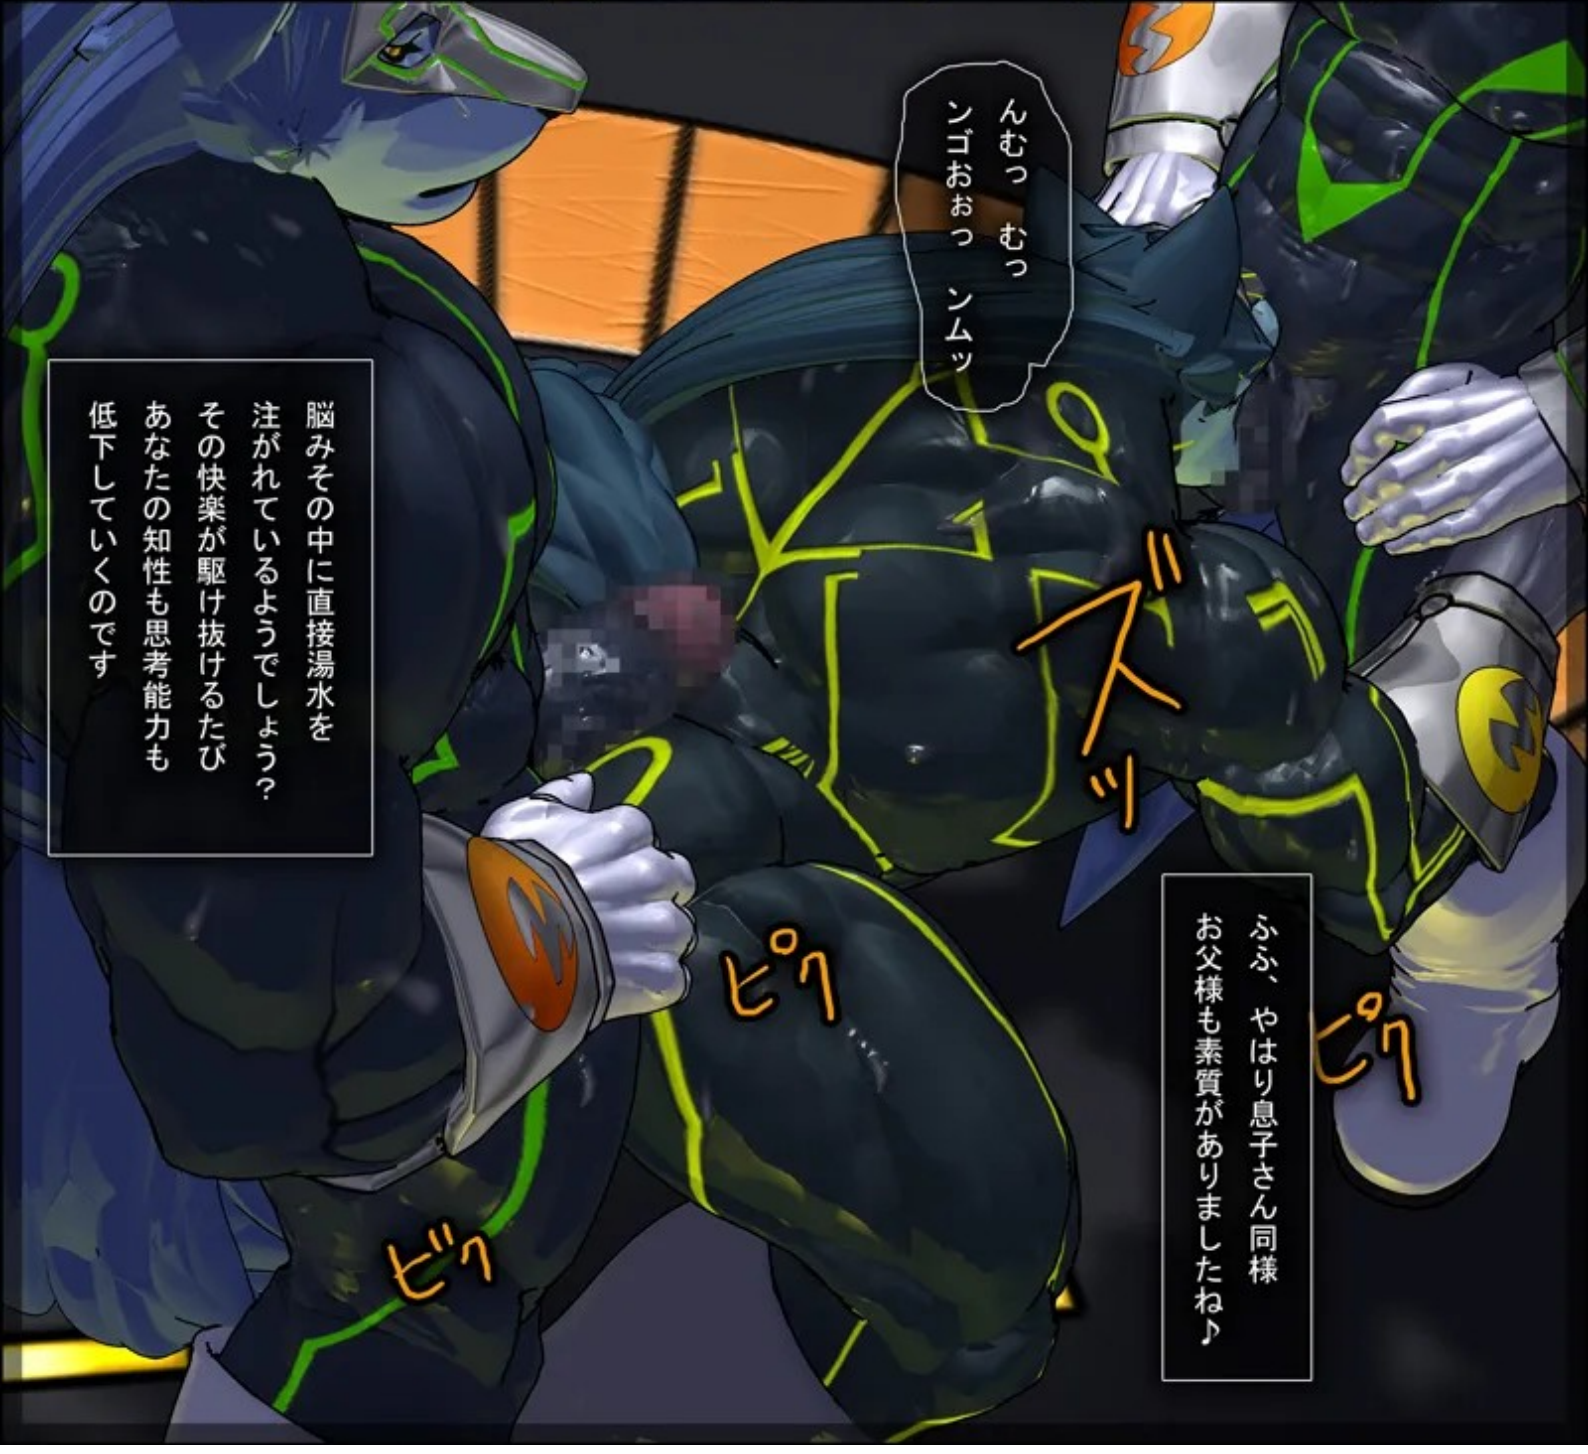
んむっ　むっ
ンゴおおっ　ンムッ

脳みその中に直接湯水を
注がれているようでしょう?
その快楽が駆け抜けるたび
あなたの知性も思考能力も
低下していくのです

ズッ

ピク

ピク

ビク

ふふ、やはり息子さん同様
お父様も素質がありましたね♪